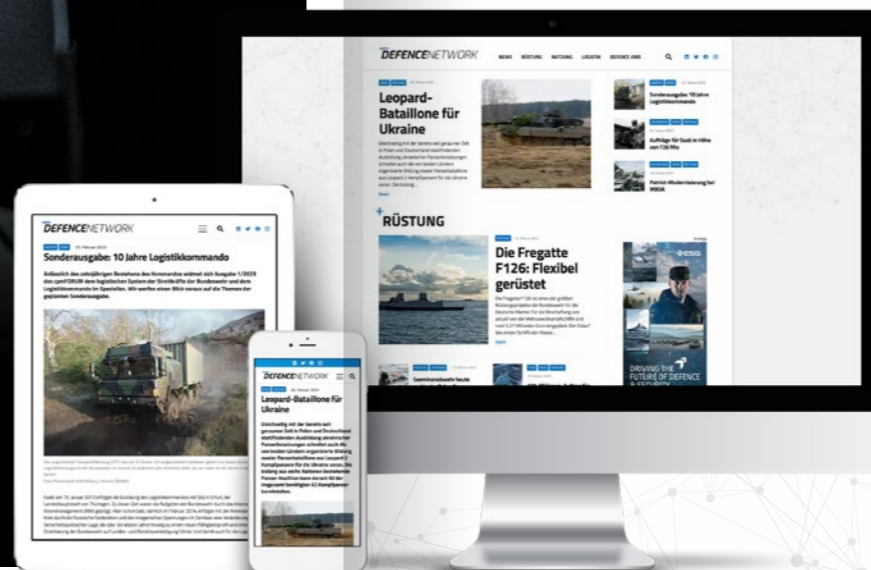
DEFENCENETWORK

NEWS RÜSTUNG NUTZUNG LOGISTIK DEFENCE JOBS

Leopard-Bataillone für Ukraine

Sonderausgabe: 10 Jahre Logistikkommando

Aufträge für Saab in Höhe von 720 Mio

Patriot-Modernisierung bei MBDA

RÜSTUNG

Die Fregatte F126: Flexibel gerüstet

ESG

DRIVING THE FUTURE OF DEFENCE & SECURITY

DEFENCENETWORK

20. Februar 2023

Sonderausgabe: 10 Jahre Logistikkommando

Anlässlich des zehnjährigen Bestehens des Kommandos widmet sich Ausgabe 1/2023 des cpmFORUM dem logistischen System der Streitkräfte der Bundeswehr und dem Logistikkommando im Speziellen. Wir werfen einen Blick voraus auf die Themen der geplanten Sonderausgabe.

DEFENCENETWORK

Leopard-Bataillone für Ukraine

Gleichzeitig mit der bereits seit geraumer Zeit in Polen und Deutschland stattfindenden Ausbildung ukrainischer Panzerbesatzungen schreitet auch die von beiden Ländern organisierte Bildung zweier Panzerbataillone aus Leopard 2 Kampfpanzern für die Ukraine voran. Die bislang aus sechs Nationen bestehende Panzer-Koalition kann derzeit 62 der insgesamt benötigten 62 Kampfpanzer bereitstellen.